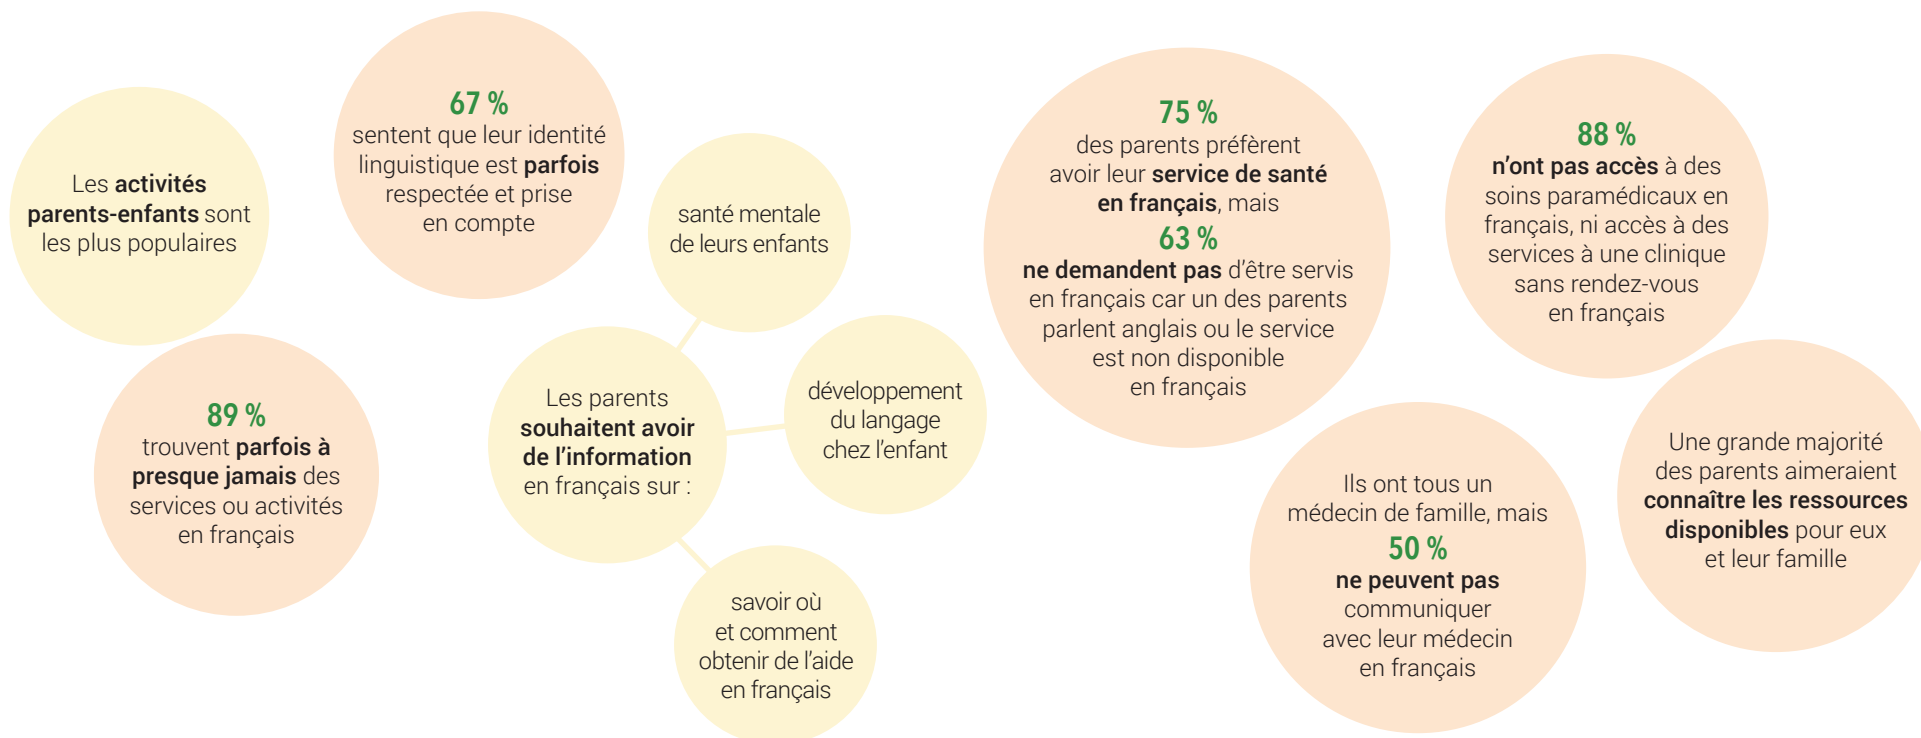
Les activités parents-enfants sont les plus populaires

89 %
trouvent parfois à presque jamais des services ou activités en français

67 %
sentent que leur identité linguistique est parfois respectée et prise en compte

Les parents souhaitent avoir de l'information en français sur :

santé mentale de leurs enfants

développement du langage chez l'enfant

savoir où et comment obtenir de l'aide en français

75 %
des parents préfèrent avoir leur service de santé en français, mais
63 %
ne demandent pas d'être servis en français car un des parents parlent anglais ou le service est non disponible en français

88 %
n'ont pas accès à des soins paramédicaux en français, ni accès à des services à une clinique sans rendez-vous en français

Ils ont tous un médecin de famille, mais
50 %
ne peuvent pas communiquer avec leur médecin en français

Une grande majorité des parents aimeraient connaître les ressources disponibles pour eux et leur famille